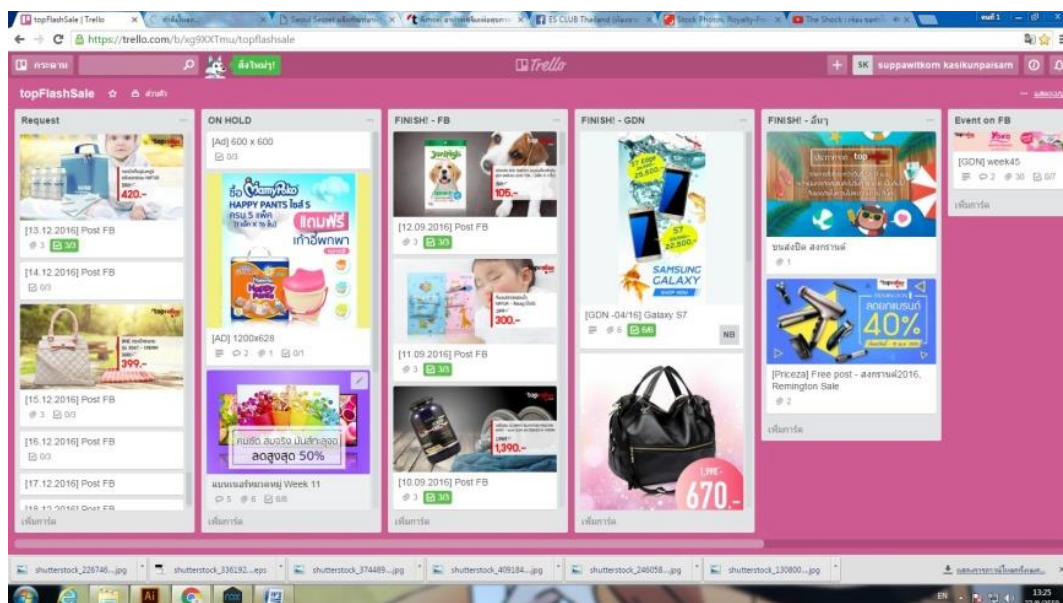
topFlashSale | Trello
https://trello.com/b/xg9XXTmu/topflashsale

กระดาน
สิ่งใหม่ๆ!
Trello
SK suppawitkom kasikunpaisarn

topFlashSale

Request

420.-

[13.12.2016] Post FB
3 3/3

[14.12.2016] Post FB
0/3

399.-

[15.12.2016] Post FB
3 0/3

[16.12.2016] Post FB
0/3

[17.12.2016] Post FB

[18.12.2016] Post FB

เพิ่มการ์ด

ON HOLD

[Ad] 600 x 600
0/3

ซื้อ MamyPoko HAPPY PANTS ไซส์ S
ครบ 5 แพ็ค
แถมฟรี
เก้าอี้พกพา

[AD] 1200x628
2 1 0/1

คมชัด สมจริง มันส์กะลูกๆ
ลดสูงสุด 50%

แบนเนอร์หมวดหมู่ Week 11
5 6 6/8

เพิ่มการ์ด

FINISH! - FB

105.-

[12.09.2016] Post FB
3 3/3

300.-

[11.09.2016] Post FB
3 3/3

1,390.-

[10.09.2016] Post FB
3 3/3

เพิ่มการ์ด

FINISH! - GDN

S7 edge
25,500.-
S7
22,500.-
SAMSUNG GALAXY

[GDN -04/16] Galaxy S7
6 5/5
NB

670.-

เพิ่มการ์ด

FINISH! - อื่นๆ

top

ขนส่งปีด สงกรานต์
1

ลดมากขึ้น
40%

[Priceza] Free post - สงกรานต์2016, Remington Sale
2

เพิ่มการ์ด

Event on FB

[GDN] week45
2 30 0/7

เพิ่มการ์ด

shutterstock_226746....jpg
shutterstock_336192....eps
shutterstock_374489....jpg
shutterstock_409184....jpg
shutterstock_246058....jpg
shutterstock_130800....jpg

13:25